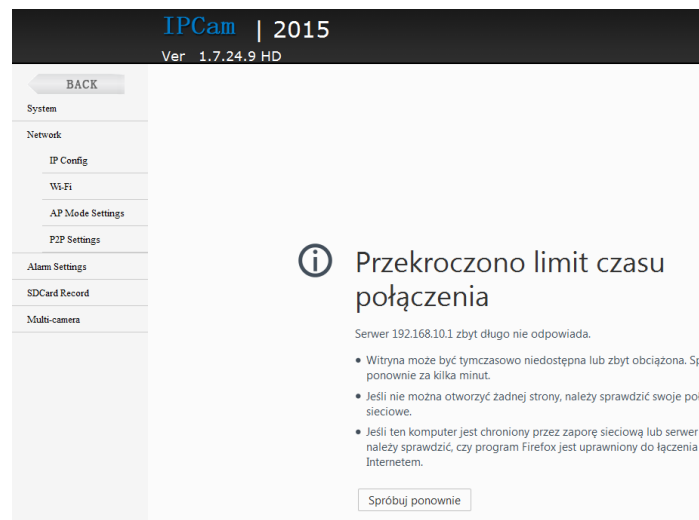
IPCam | 2015
Ver 1.7.24.9 HD

BACK
System
Network
IP Config
Wi-Fi
AP Mode Settings
P2P Settings
Alarm Settings
SDCard Record
Multi-camera

Przekroczono limit czasu połączenia

Serwer 192.168.10.1 zbyt długo nie odpowiada.

• Witryna może być tymczasowo niedostępna lub zbyt obciążona. Sp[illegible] ponownie za kilka minut.
• Jeśli nie można otworzyć żadnej strony, należy sprawdzić swoje po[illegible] sieciowe.
• Jeśli ten komputer jest chroniony przez zaporę sieciową lub serwer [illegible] należy sprawdzić, czy program Firefox jest uprawniony do łączenia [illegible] Internetem.

Spróbuj ponownie